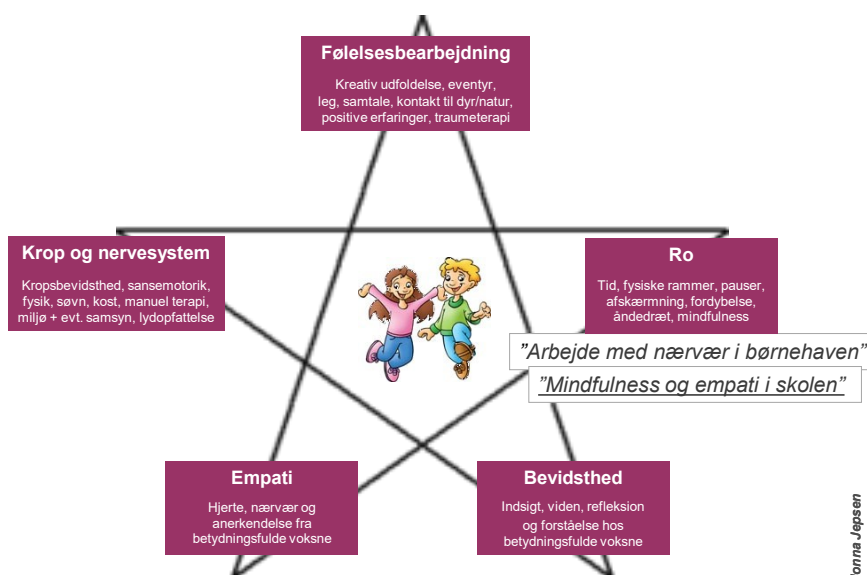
Følelsesbearbejdning

Kreativ udfoldelse, eventyr, leg, samtale, kontakt til dyr/natur, positive erfaringer, traumeterapi

Krop og nervesystem

Kropsbevidsthed, sansemotorik, fysik, søvn, kost, manuel terapi, miljø + evt. samsyn, lydopfattelse

Ro

Tid, fysiske rammer, pauser, afskærmning, fordybelse, åndedræt, mindfulness

"Arbejde med nærvær i børnehaven"

"Mindfulness og empati i skolen"

Empati

Hjerte, nærvær og anerkendelse fra betydningsfulde voksne

Bevidsthed

Indsigt, viden, refleksion og forståelse hos betydningsfulde voksne

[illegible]onna Jepsen